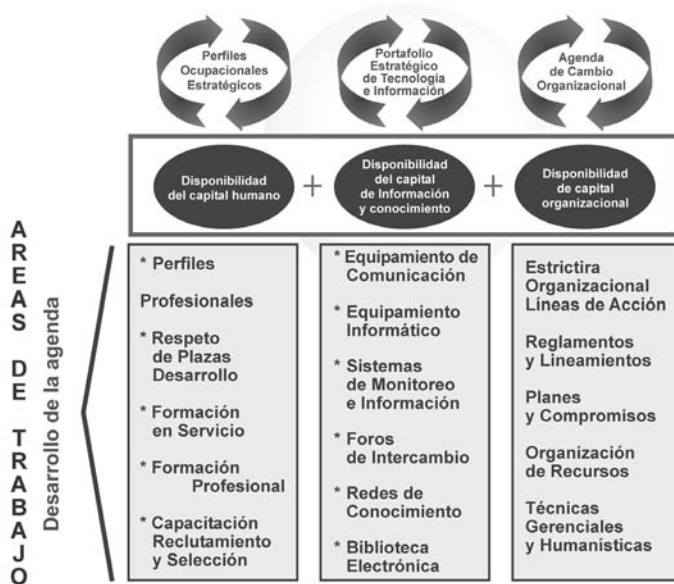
Perfiles Ocupacionales Estratégicos

Portafolio Estratégico de Tecnología e Información

Agenda de Cambio Organizacional

Disponibilidad del capital humano + Disponibilidad del capital de Información y conocimiento + Disponibilidad de capital organizacional

AREAS DE TRABAJO

Desarrollo de la agenda

* Perfiles

Profesionales

* Respeto de Plazas Desarrollo

* Formación en Servicio

* Formación Profesional

* Capacitación Reclutamiento y Selección

* Equipamiento de Comunicación

* Equipamiento Informático

* Sistemas de Monitoreo e Información

* Foros de Intercambio

* Redes de Conocimiento

* Biblioteca Electrónica

Estrictira Organizacional Líneas de Acción

Reglamentos y Lineamientos

Planes y Compromisos

Organización de Recursos

Técnicas Gerenciales y Humanísticas